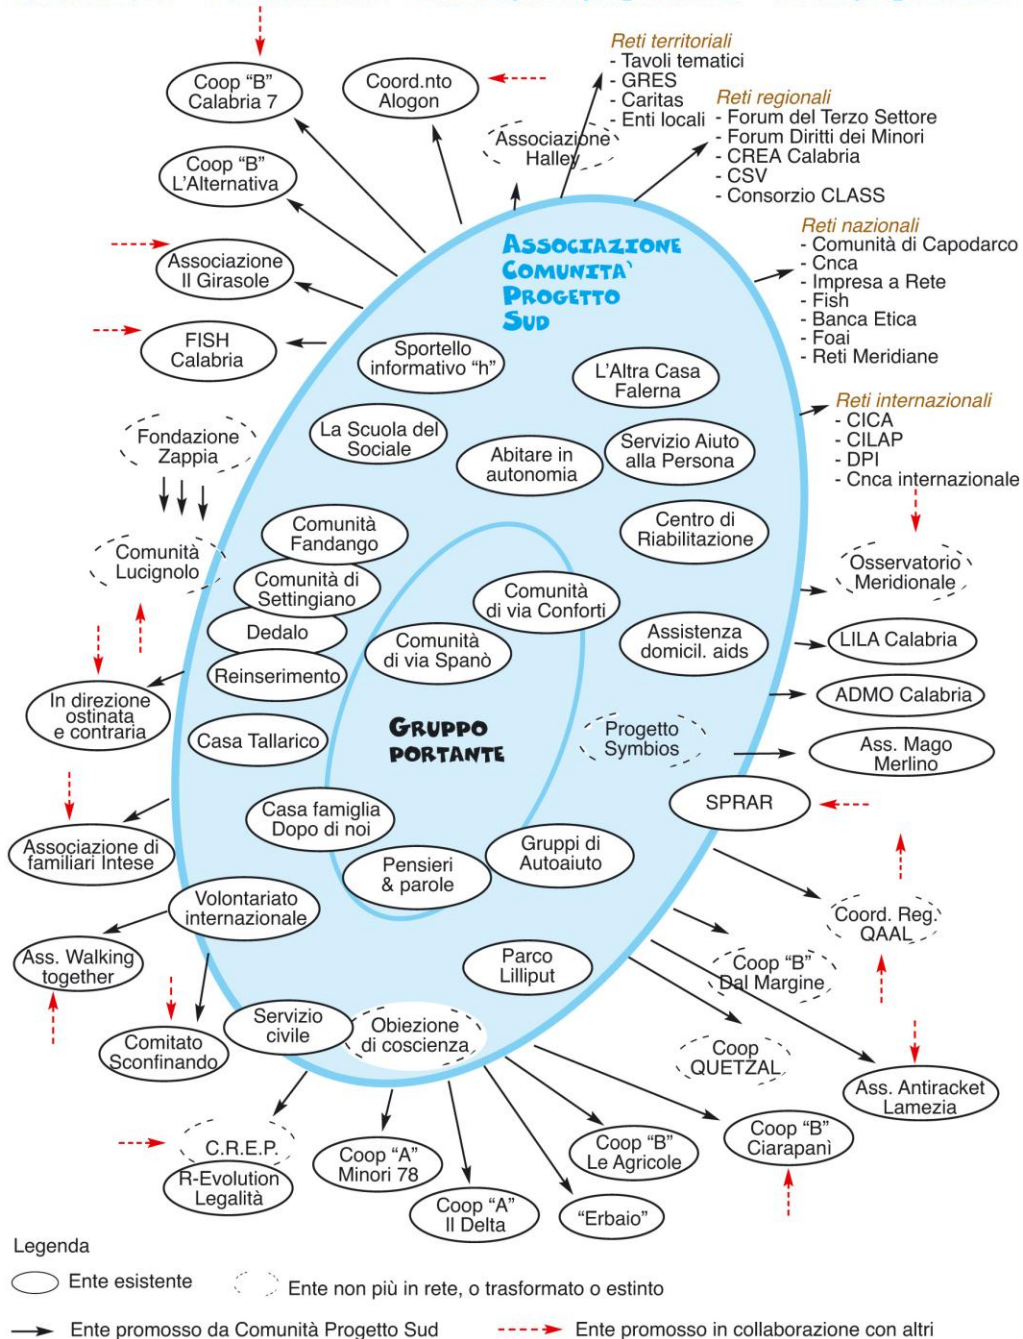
Coop "B" Calabria 7

Coord.nto Alogon

Reti territoriali
- Tavoli tematici
- GRES
- Caritas
- Enti locali

Associazione Halley

Reti regionali
- Forum del Terzo Settore
- Forum Diritti dei Minori
- CREA Calabria
- CSV
- Consorzio CLASS

Coop "B" L'Alternativa

Reti nazionali
- Comunità di Capodarco
- Cnca
- Impresa a Rete
- Fish
- Banca Etica
- Foai
- Reti Meridiane

Associazione Il Girasole

FISH Calabria

Reti internazionali
- CICA
- CILAP
- DPI
- Cnca internazionale

ASSOCIAZIONE COMUNITA' PROGETTO SUD

Sportello informativo "h"

L'Altra Casa Falerna

La Scuola del Sociale

Abitare in autonomia

Servizio Aiuto alla Persona

Fondazione Zappia

Centro di Riabilitazione

Comunità Fandango

Comunità Lucignolo

Comunità di Settingiano

Comunità di via Conforti

Osservatorio Meridionale

Dedalo

Comunità di via Spanò

Assistenza domicil. aids

LILA Calabria

Reinserimento

In direzione ostinata e contraria

ADMO Calabria

GRUPPO PORTANTE

Casa Tallarico

Progetto Symbios

Ass. Mago Merlino

SPRAR

Casa famiglia Dopo di noi

Associazione di familiari Intese

Gruppi di Autoaiuto

Pensieri & parole

Volontariato internazionale

Coord. Reg. QAAL

Ass. Walking together

Parco Lilliput

Coop "B" Dal Margine

Servizio civile

Obiezione di coscienza

Comitato Sconfinando

Coop QUETZAL

Ass. Antiracket Lamezia

C.R.E.P.

R-Evolution Legalità

Coop "A" Minori 78

Coop "B" Le Agricole

Coop "B" Ciarapanì

Coop "A" Il Delta

"Erbaio"

Legenda
Ente esistente
Ente non più in rete, o trasformato o estinto
Ente promosso da Comunità Progetto Sud
Ente promosso in collaborazione con altri